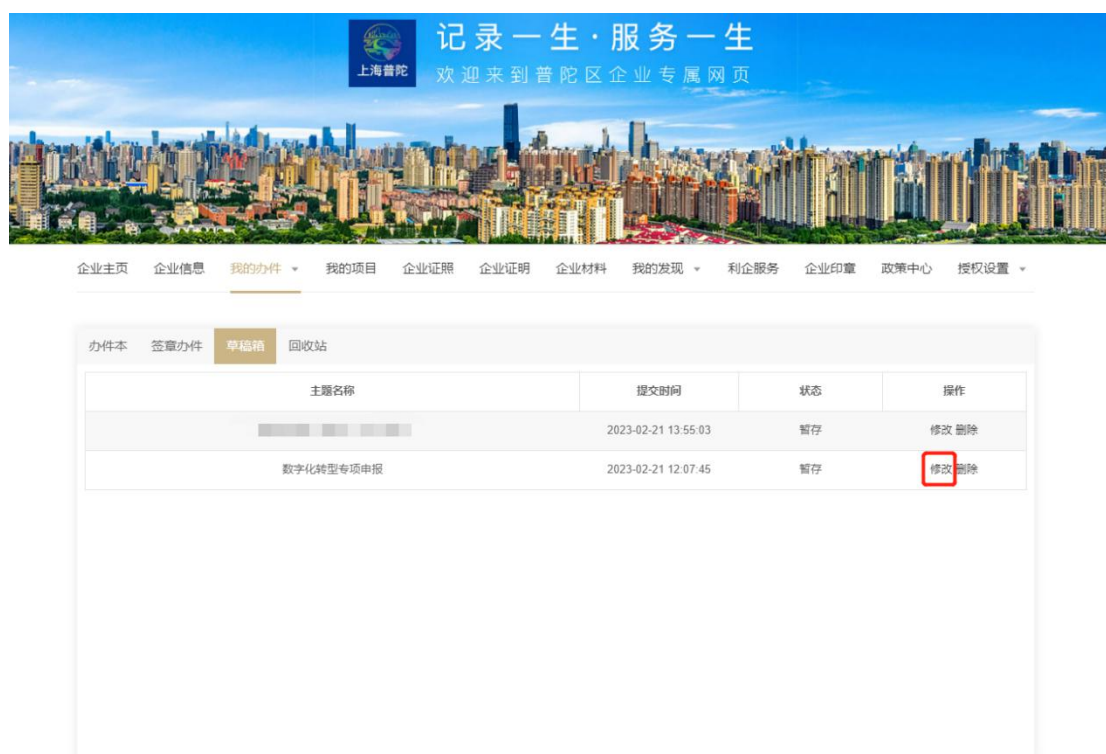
上海普陀

记录一生·服务一生

欢迎来到普陀区企业专属网页

企业主页 企业信息 我的办件 ▾ 我的项目 企业证照 企业证明 企业材料 我的发现 ▾ 利企服务 企业印章 政策中心 授权设置 ▾

办件本 签章办件 草稿箱 回收站

| 主题名称 | 提交时间 | 状态 | 操作 |
|---|---|---|---|
| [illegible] | 2023-02-21 13:55:03 | 暂存 | 修改 删除 |
| 数字化转型专项申报 | 2023-02-21 12:07:45 | 暂存 | 修改 删除 |